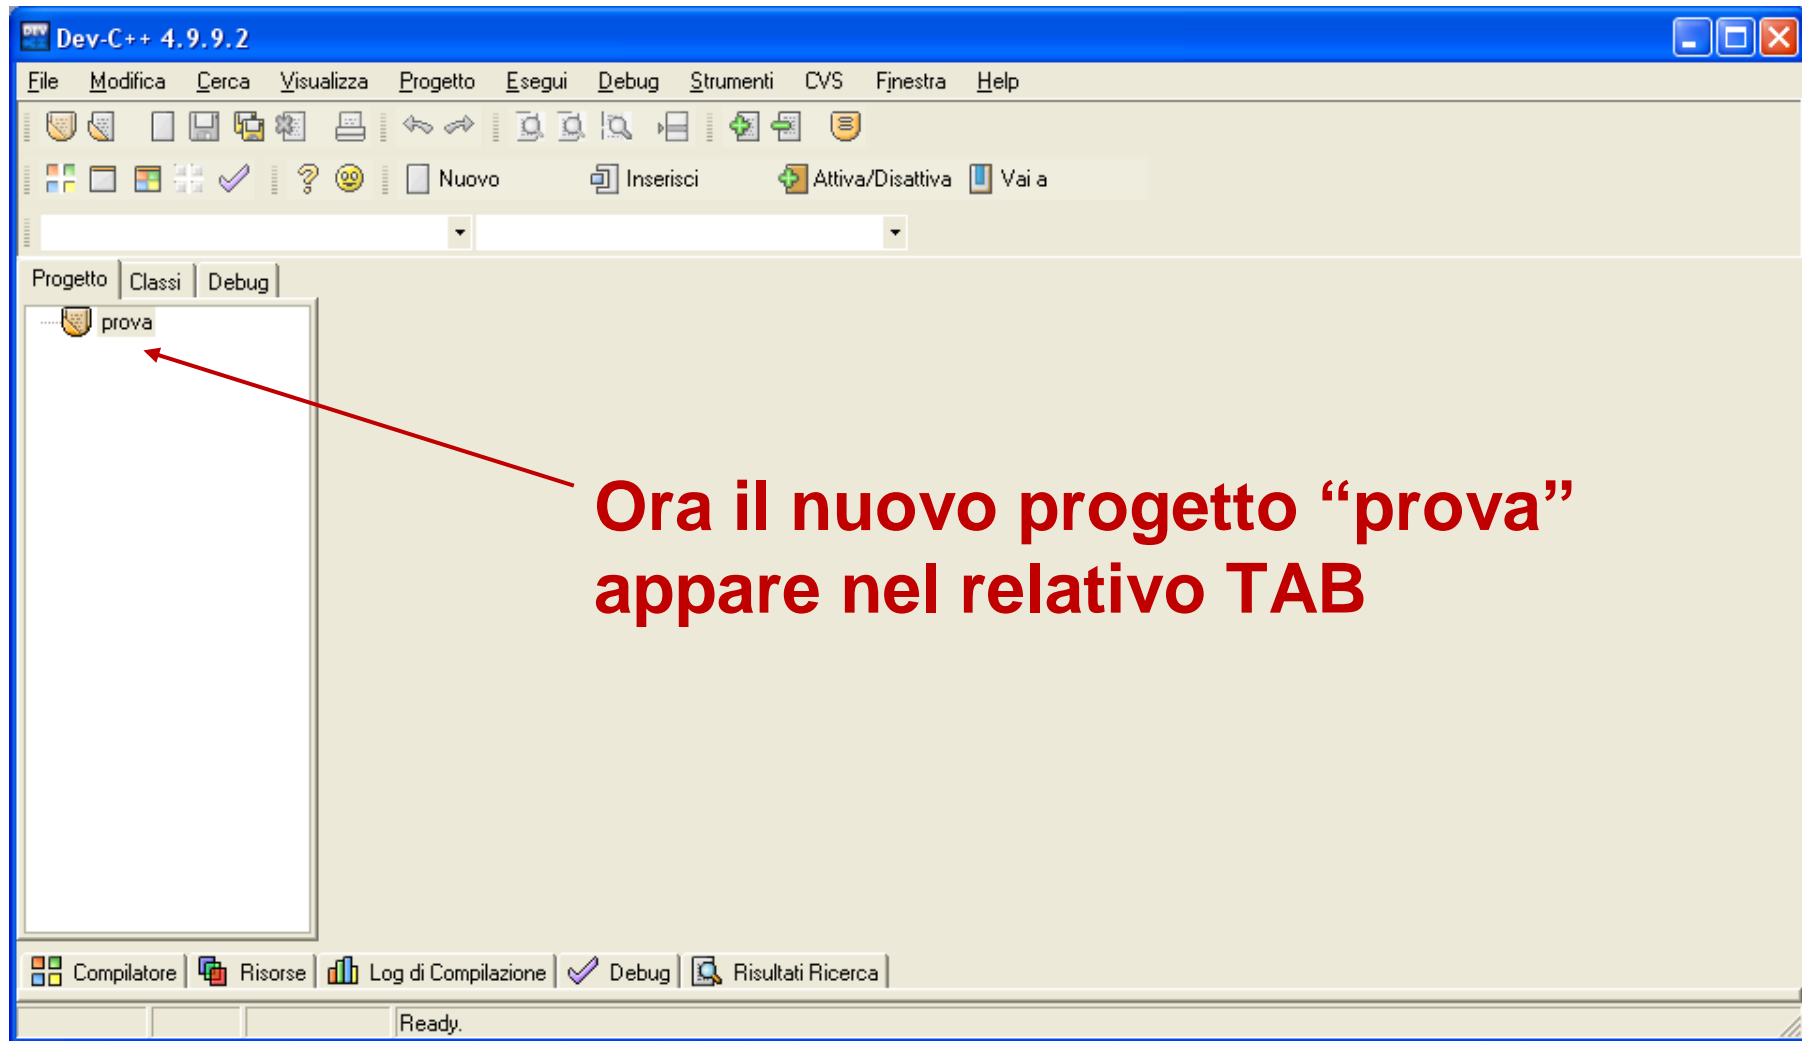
Dev-C++ 4.9.9.2

File Modifica Cerca Visualizza Progetto Esegui Debug Strumenti CVS Finestra Help

Nuovo Inserisci Attiva/Disattiva Vai a

Progetto Classi Debug

prova

Ora il nuovo progetto “prova” appare nel relativo TAB

Compilatore Risorse Log di Compilazione Debug Risultati Ricerca

Ready.